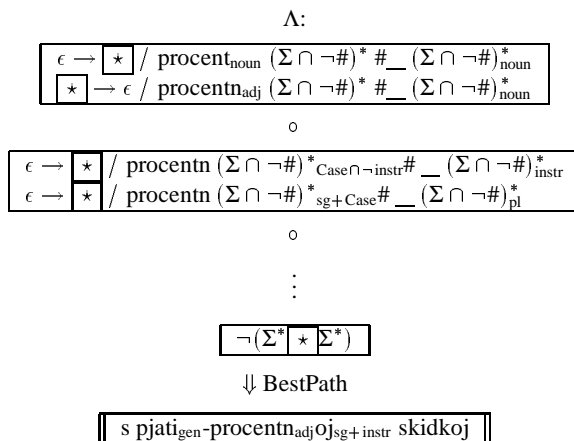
Λ:

$\epsilon \rightarrow \boxed{\star}$ / procent$_{\text{noun}}$ $(\Sigma \cap \neg\#)^*$ #\_ $(\Sigma \cap \neg\#)^*_{\text{noun}}$
$\boxed{\star} \rightarrow \epsilon$ / procentn$_{\text{adj}}$ $(\Sigma \cap \neg\#)^*$ #\_ $(\Sigma \cap \neg\#)^*_{\text{noun}}$

∘

$\epsilon \rightarrow \boxed{\star}$ / procentn $(\Sigma \cap \neg\#)^*_{\text{Case} \cap \neg \text{instr}}$# \_ $(\Sigma \cap \neg\#)^*_{\text{instr}}$
$\epsilon \rightarrow \boxed{\star}$ / procentn $(\Sigma \cap \neg\#)^*_{\text{sg+Case}}$# \_ $(\Sigma \cap \neg\#)^*_{\text{pl}}$

∘

⋮

$\neg(\Sigma^* \boxed{\star} \Sigma^*)$

⇓ BestPath

s pjati$_{\text{gen}}$-procentn$_{\text{adj}}$oj$_{\text{sg+instr}}$ skidkoj